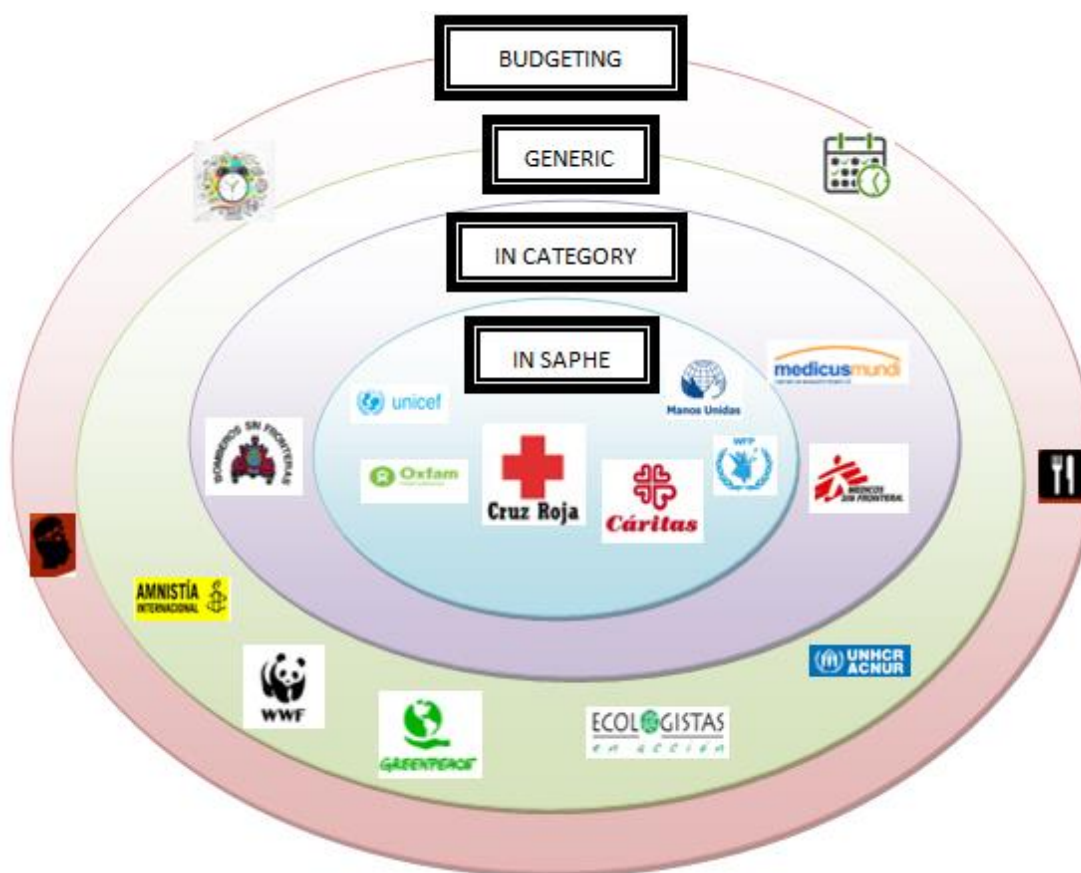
BUDGETING

GENERIC

IN CATEGORY

IN SAPHE

unicef

Manos Unidas

medicusmundi

BOMBEROS SIN FRONTERAS

Oxfam

Cruz Roja

Cáritas

WFP

MEDICOS SIN FRONTERAS

AMNISTÍA INTERNACIONAL

UNHCR ACNUR

WWF

GREENPEACE

ECOLOGISTAS en acción